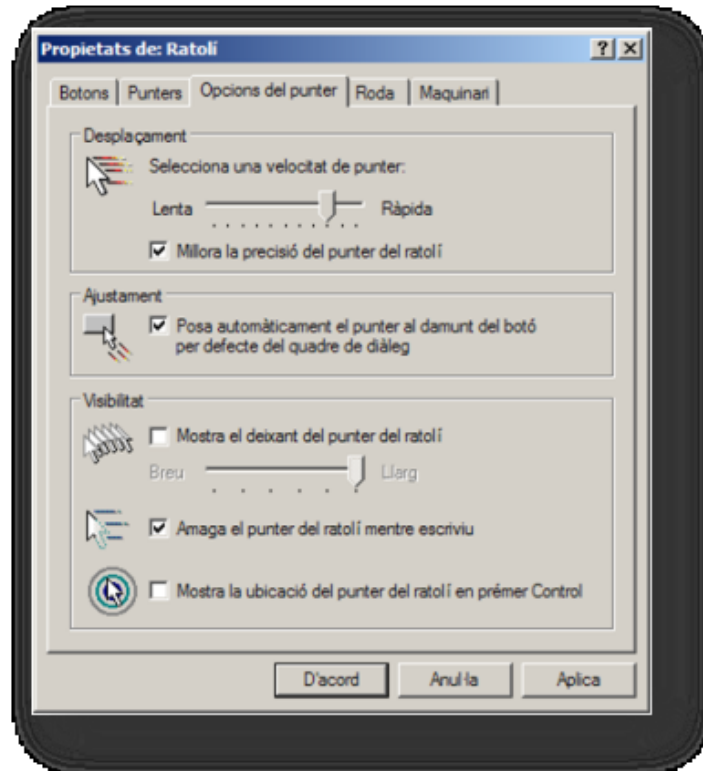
Propietats de: Ratolí

?

Botons | Punters | Opcions del punter | Roda | Maquinari

Desplaçament

Selecciona una velocitat de punter:

Lenta Ràpida

Millora la precisió del punter del ratolí

Ajustament

Posa automàticament el punter al damunt del botó per defecte del quadre de diàleg

Visibilitat

Mostra el deixant del punter del ratolí

Breu Llarg

Amaga el punter del ratolí mentre escriviu

Mostra la ubicació del punter del ratolí en prémer Control

D'acord Anul·la Aplica